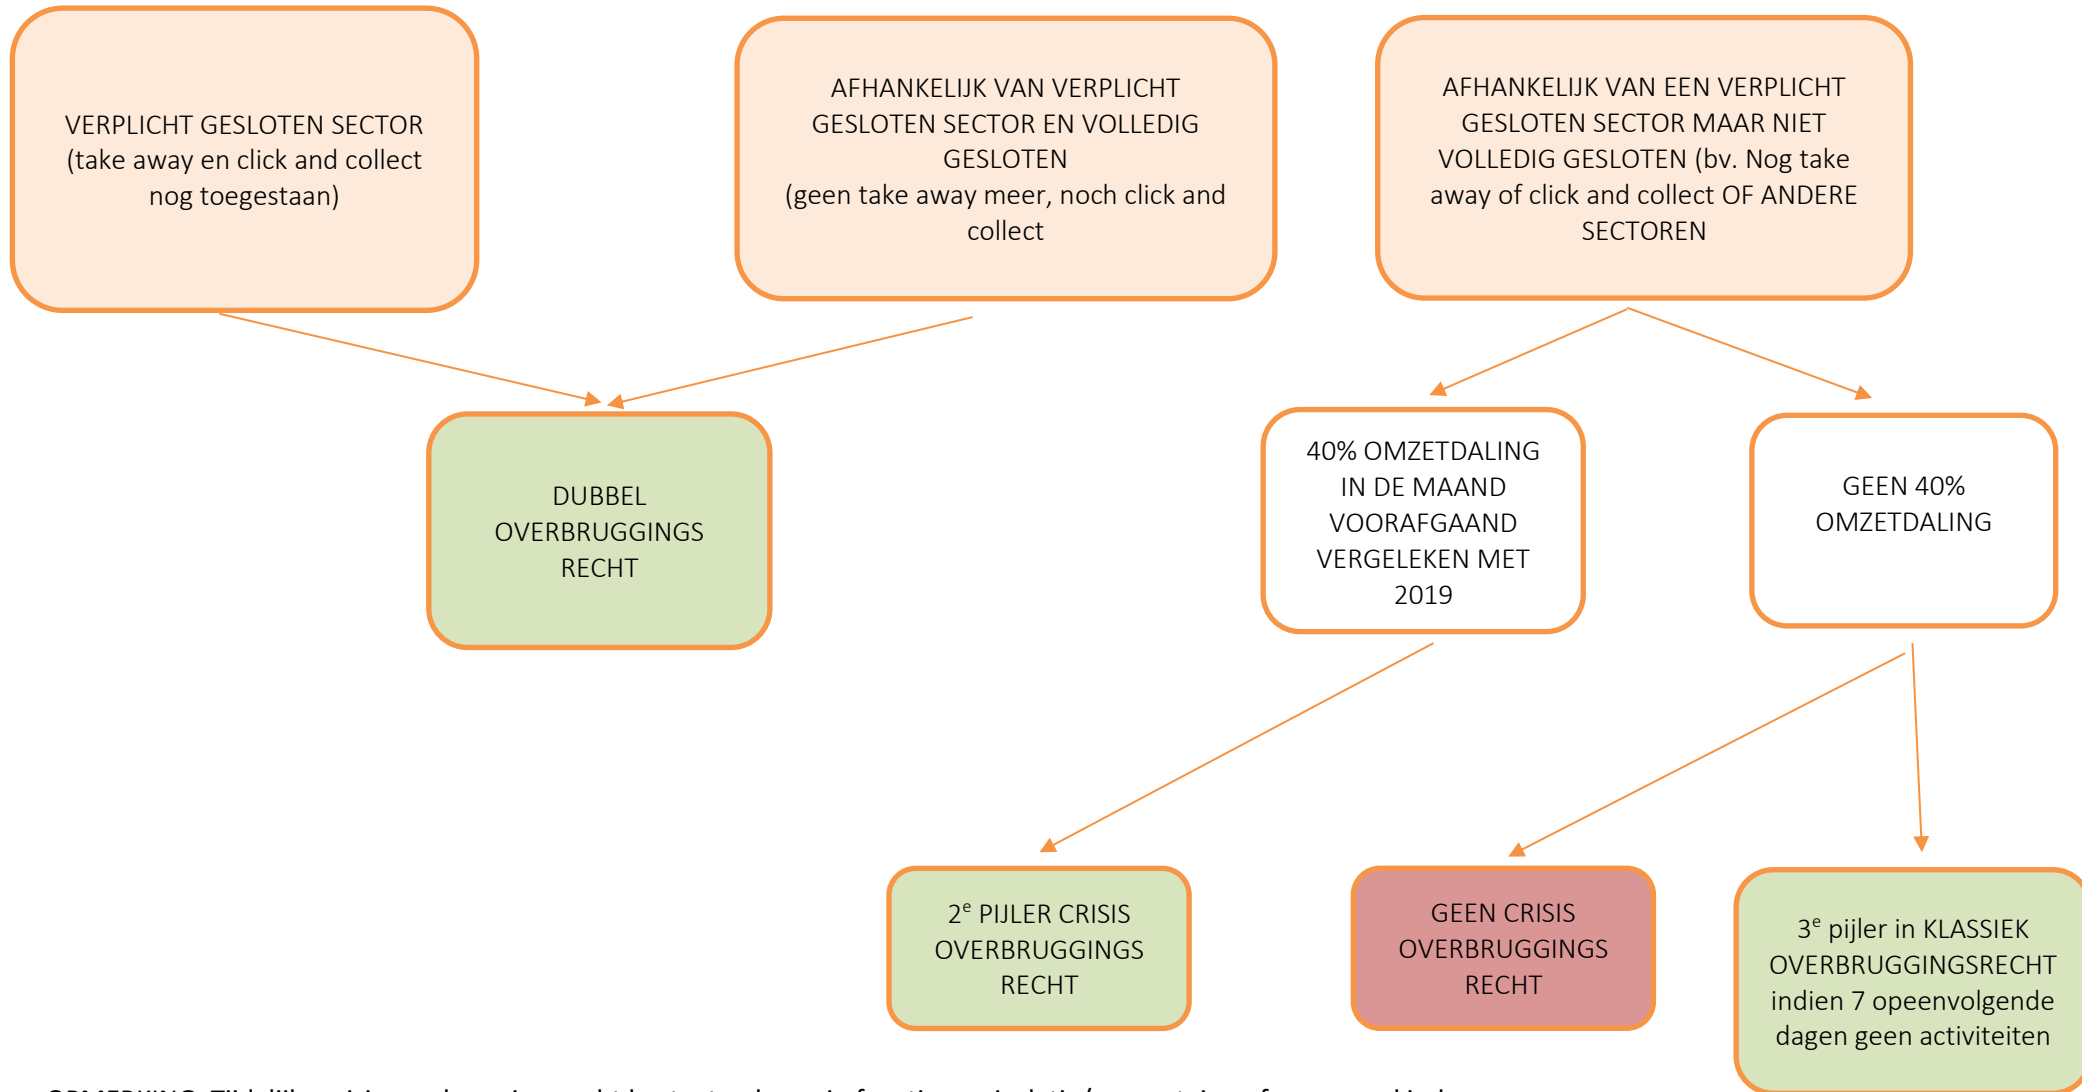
VERPLICHT GESLOTEN SECTOR (take away en click and collect nog toegestaan)

AFHANKELIJK VAN VERPLICHT GESLOTEN SECTOR EN VOLLEDIG GESLOTEN
(geen take away meer, noch click and collect

AFHANKELIJK VAN EEN VERPLICHT GESLOTEN SECTOR MAAR NIET VOLLEDIG GESLOTEN (bv. Nog take away of click and collect OF ANDERE SECTOREN

DUBBEL OVERBRUGGINGS RECHT

40% OMZETDALING IN DE MAAND VOORAFGAAND VERGELEKEN MET 2019

GEEN 40% OMZETDALING

$2^e$ PIJLER CRISIS OVERBRUGGINGS RECHT

GEEN CRISIS OVERBRUGGINGS RECHT

$3^e$ pijler in KLASSIEK OVERBRUGGINGSRECHT indien 7 opeenvolgende dagen geen activiteiten

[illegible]